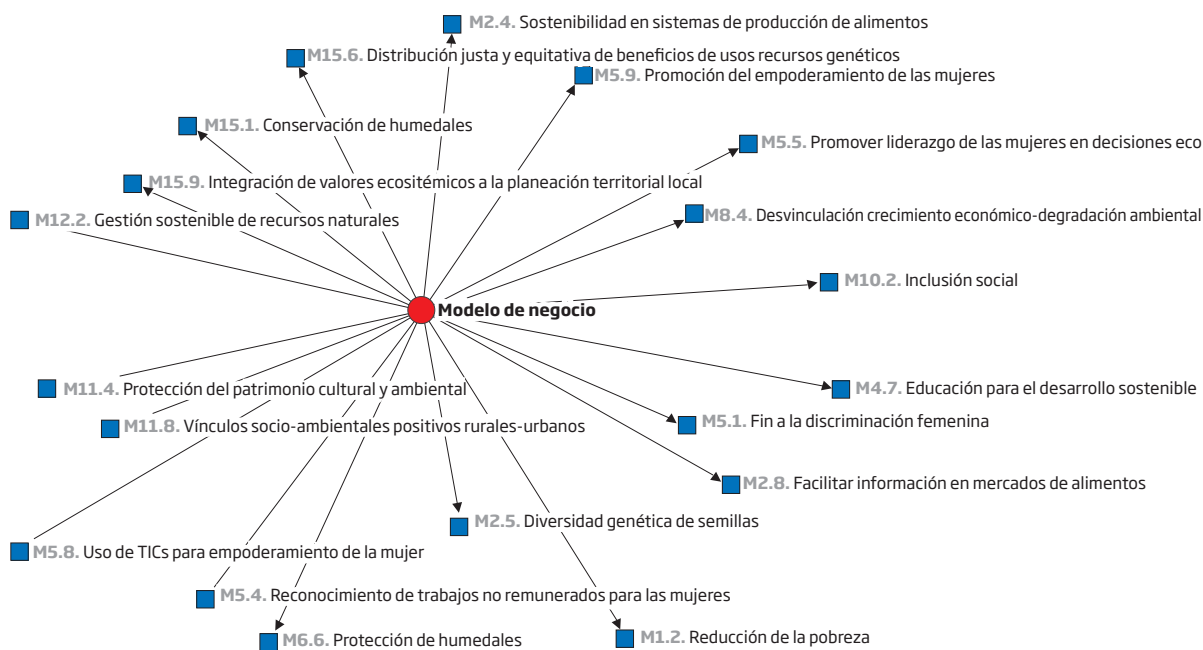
M2.4. Sostenibilidad en sistemas de producción de alimentos

M15.6. Distribución justa y equitativa de beneficios de usos recursos genéticos

M5.9. Promoción del empoderamiento de las mujeres

M15.1. Conservación de humedales

M5.5. Promover liderazgo de las mujeres en decisiones eco

M15.9. Integración de valores ecosistémicos a la planeación territorial local

M12.2. Gestión sostenible de recursos naturales

M8.4. Desvinculación crecimiento económico-degradación ambiental

M10.2. Inclusión social

Modelo de negocio

M11.4. Protección del patrimonio cultural y ambiental

M4.7. Educación para el desarrollo sostenible

M11.8. Vínculos socio-ambientales positivos rurales-urbanos

M5.1. Fin a la discriminación femenina

M2.8. Facilitar información en mercados de alimentos

M2.5. Diversidad genética de semillas

M5.8. Uso de TICs para empoderamiento de la mujer

M5.4. Reconocimiento de trabajos no remunerados para las mujeres

M6.6. Protección de humedales

M1.2. Reducción de la pobreza